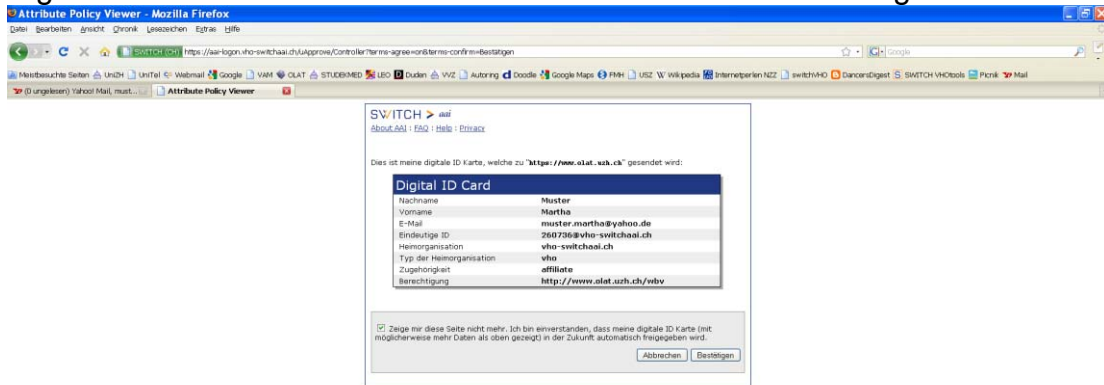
Attribute Policy Viewer - Mozilla Firefox

Datei Bearbeiten Ansicht Chronik Lesezeichen Extras Hilfe

SWITCH (CH) https://aai-logon.vho-switchaai.ch/uApprove/Controller?terms-agree=on&terms-confirm=Bestätigen

Google

Meistbesuchte Seiten UniZH UniTel Webmail Google VAM OLAT STUDEKMED LEO Duden VVZ Autoring Doodle Google Maps FMH USZ Wikipedia Internetperlen NZZ switchVHO DancersDigest SWITCH VHOtools Picnik Mail

(0 ungelesen) Yahoo! Mail, must... Attribute Policy Viewer

SWITCH > aai

About AAI | FAQ | Help | Privacy

Dies ist meine digitale ID Karte, welche zu "https://www.olat.uzh.ch" gesendet wird:

Digital ID Card

| | |
|---|---|
| Nachname | Muster |
| Vorname | Martha |
| E-Mail | muster.martha@yahoo.de |
| Eindeutige ID | 260736@vho-switchaai.ch |
| Heimorganisation | vho-switchaai.ch |
| Typ der Heimorganisation | vho |
| Zugehörigkeit | affiliate |
| Berechtigung | http://www.olat.uzh.ch/wbv |

Zeige mir diese Seite nicht mehr. Ich bin einverstanden, dass meine digitale ID Karte (mit möglicherweise mehr Daten als oben gezeigt) in der Zukunft automatisch freigegeben wird.

Abbrechen Bestätigen